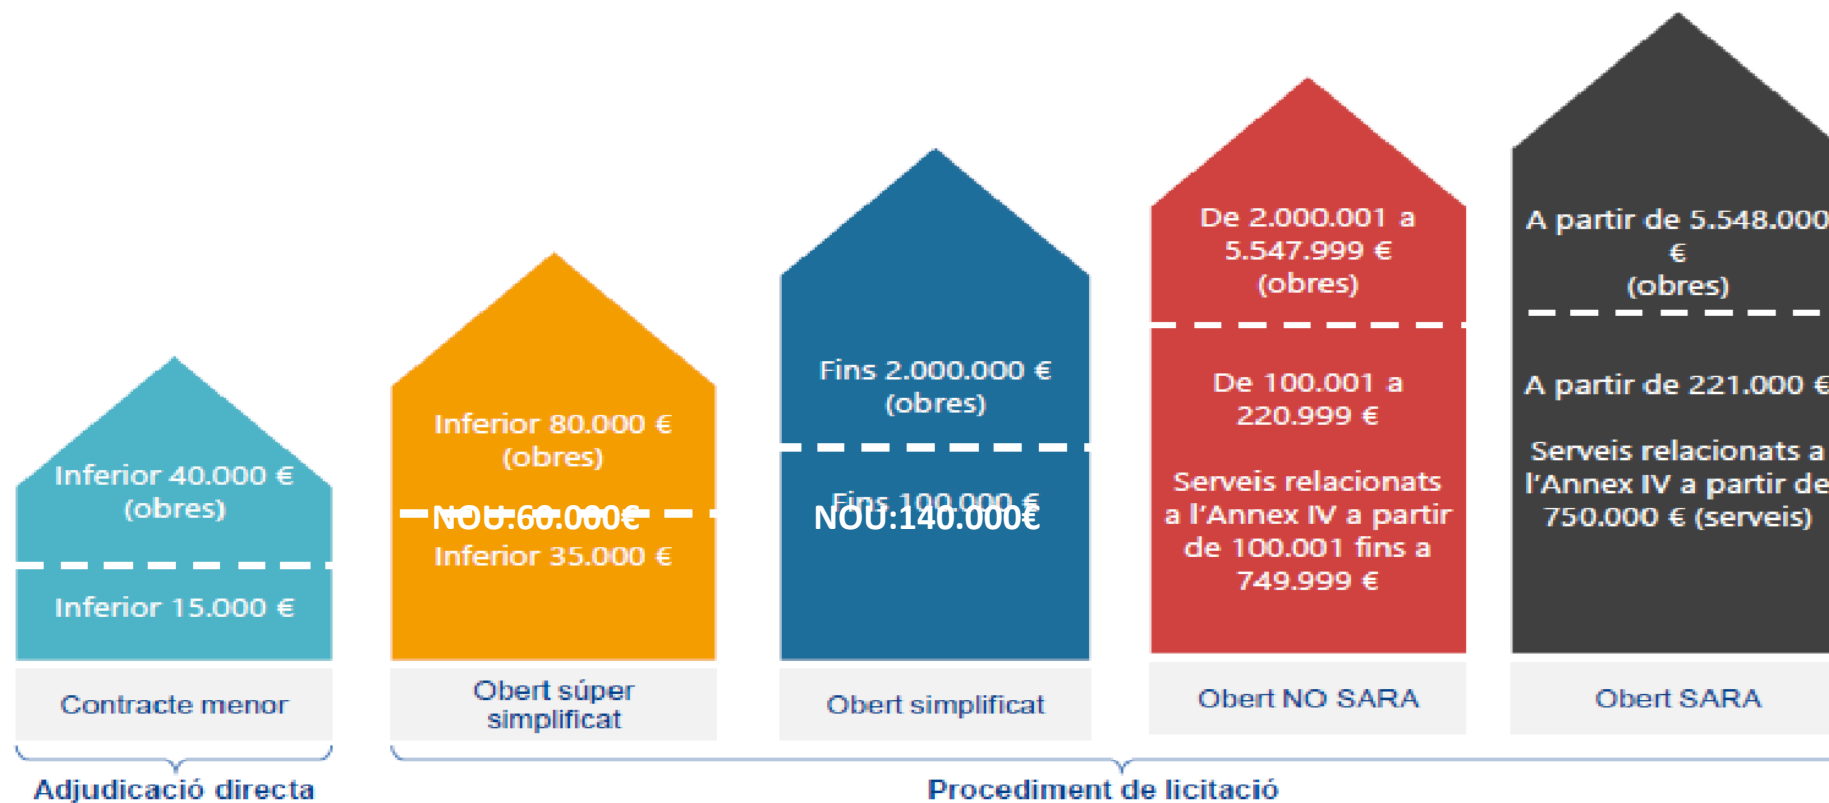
Inferior 40.000 € (obres)

Inferior 15.000 €

Contracte menor

Inferior 80.000 € (obres)

NOU:60.000€

Inferior 35.000 €

Obert súper simplificat

Fins 2.000.000 € (obres)

Fins 100.000 €

NOU:140.000€

Obert simplificat

De 2.000.001 a 5.547.999 € (obres)

De 100.001 a 220.999 €

Serveis relacionats a l'Annex IV a partir de 100.001 fins a 749.999 €

Obert NO SARA

A partir de 5.548.000 € (obres)

A partir de 221.000 €

Serveis relacionats a l'Annex IV a partir de 750.000 € (serveis)

Obert SARA

Adjudicació directa

Procediment de licitació